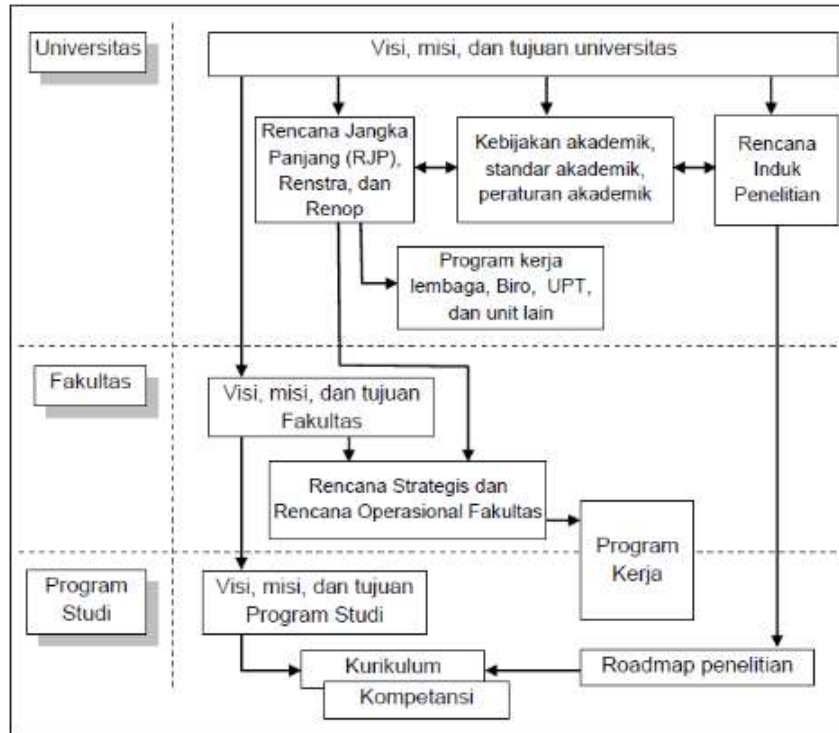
Universitas

Visi, misi, dan tujuan universitas

Rencana Jangka Panjang (RJP), Renstra, dan Renop

Kebijakan akademik, standar akademik, peraturan akademik

Rencana Induk Penelitian

Program kerja lembaga, Biro, UPT, dan unit lain

Fakultas

Visi, misi, dan tujuan Fakultas

Rencana Strategis dan Rencana Operasional Fakultas

Program Kerja

Program Studi

Visi, misi, dan tujuan Program Studi

Kurikulum

Kompetansi

Roadmap penelitian